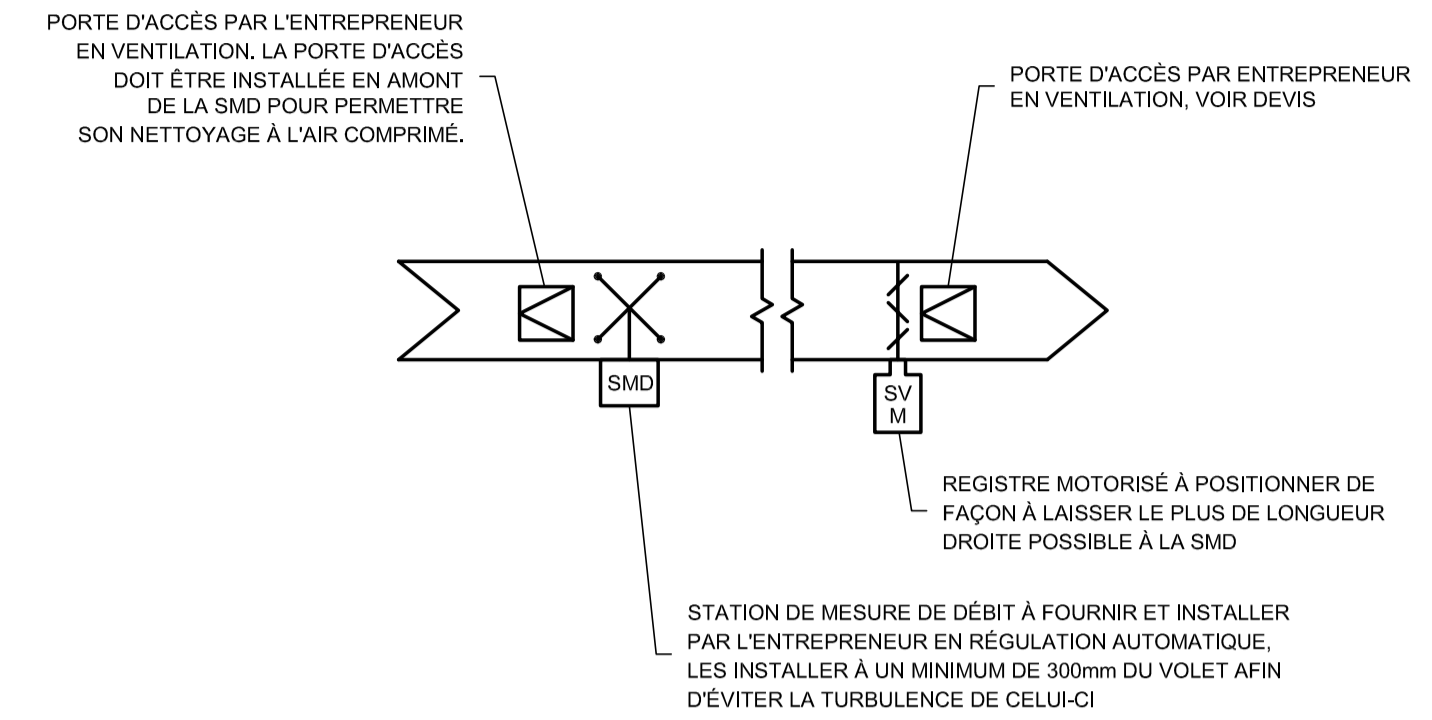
PORTE D'ACCÈS PAR L'ENTREPRENEUR EN VENTILATION. LA PORTE D'ACCÈS DOIT ÊTRE INSTALLÉE EN AMONT DE LA SMD POUR PERMETTRE SON NETTOYAGE À L'AIR COMPRIMÉ.

PORTE D'ACCÈS PAR ENTREPRENEUR EN VENTILATION, VOIR DEVIS

SMD

SV
M

REGISTRE MOTORISÉ À POSITIONNER DE FAÇON À LAISSER LE PLUS DE LONGUEUR DROITE POSSIBLE À LA SMD

STATION DE MESURE DE DÉBIT À FOURNIR ET INSTALLER PAR L'ENTREPRENEUR EN RÉGULATION AUTOMATIQUE, LES INSTALLER À UN MINIMUM DE 300mm DU VOLET AFIN D'ÉVITER LA TURBULENCE DE CELUI-CI